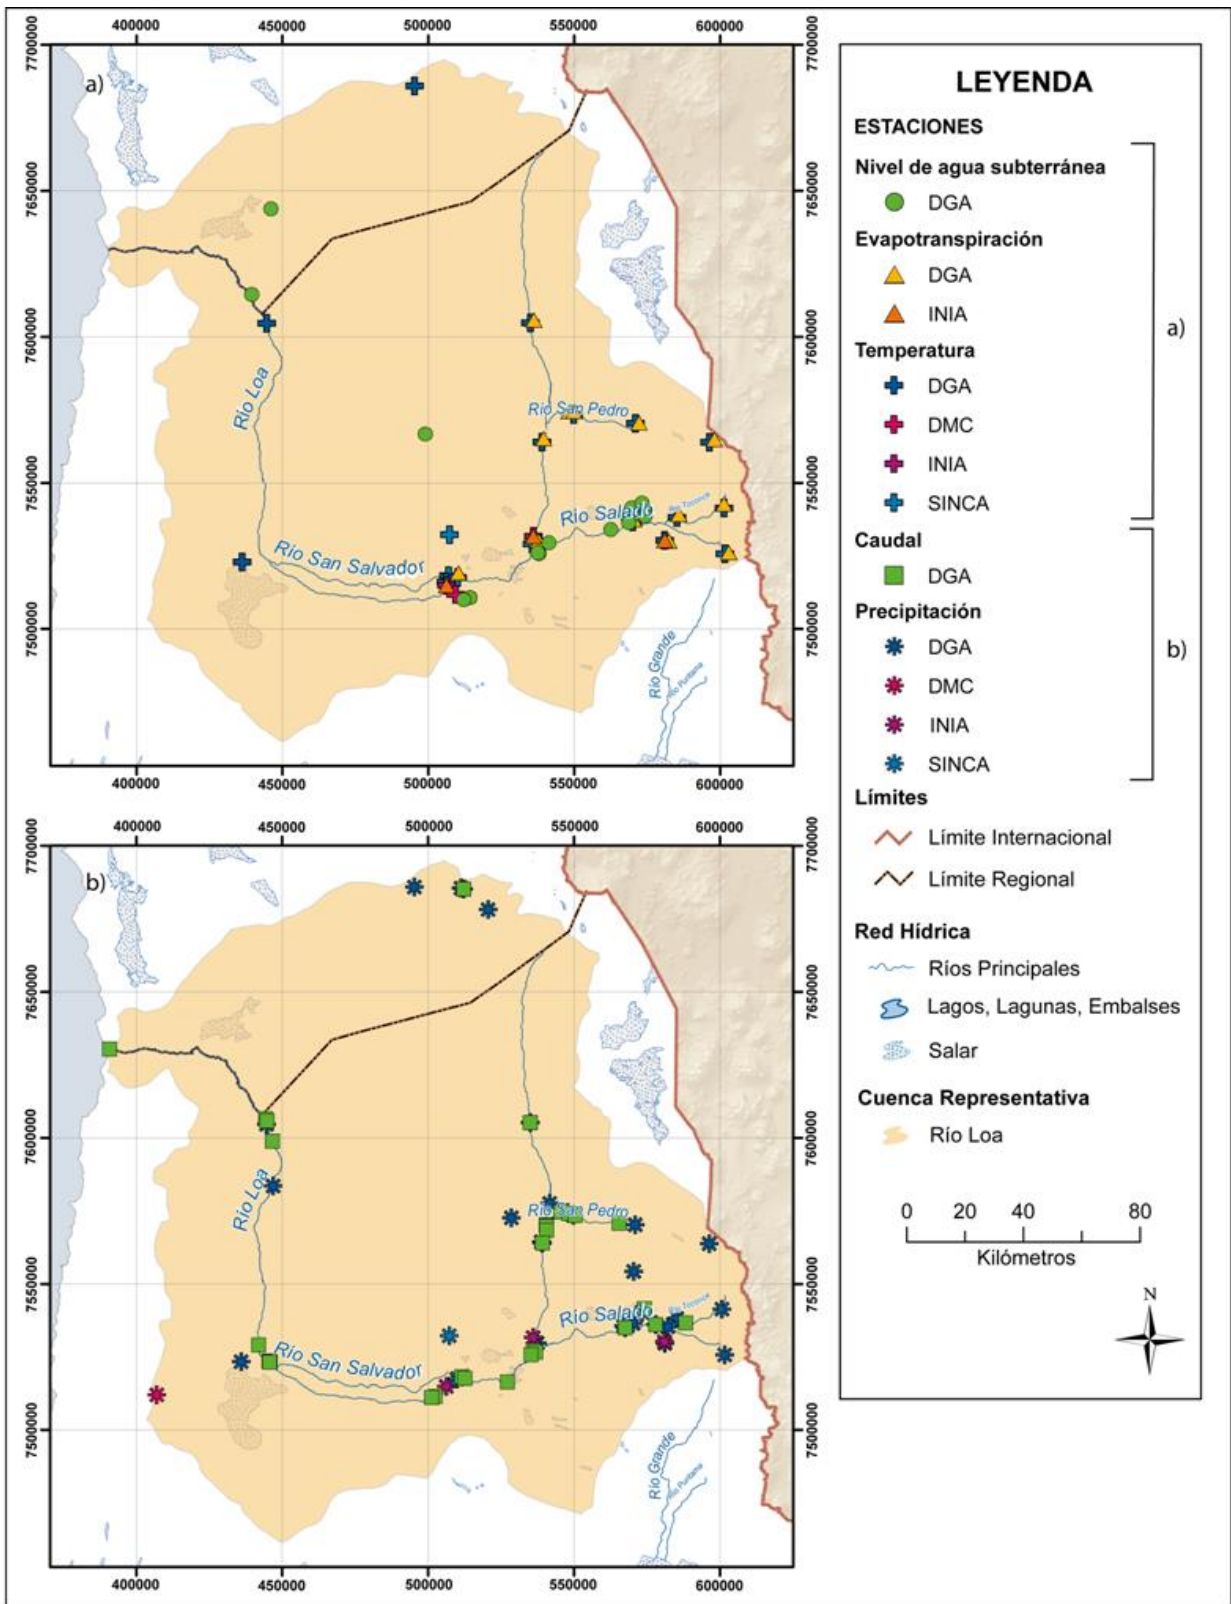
400000 450000 500000 550000 600000

7700000 7650000 7600000 7550000 7500000

a)

Rio Loa

Rio San Pedro

Rio Salado

Rio Toconce

Rio San Salvador

Rio Grande

Rio Puritama

400000 450000 500000 550000 600000

7700000 7650000 7600000 7550000 7500000

400000 450000 500000 550000 600000

7700000 7650000 7600000 7550000 7500000

b)

Rio Loa

Rio San Pedro

Rio Salado

Rio Toconce

Rio San Salvador

Rio Grande

Rio Puritama

400000 450000 500000 550000 600000

7700000 7650000 7600000 7550000 7500000

LEYENDA

ESTACIONES

Nivel de agua subterránea

DGA

Evapotranspiración

DGA

INIA

Temperatura

DGA

DMC

INIA

SINCA

a)

Caudal

DGA

Precipitación

DGA

DMC

INIA

SINCA

b)

Límites

Límite Internacional

Límite Regional

Red Hídrica

Ríos Principales

Lagos, Lagunas, Embalses

Salar

Cuenca Representativa

Río Loa

0 20 40 80

Kilómetros

N